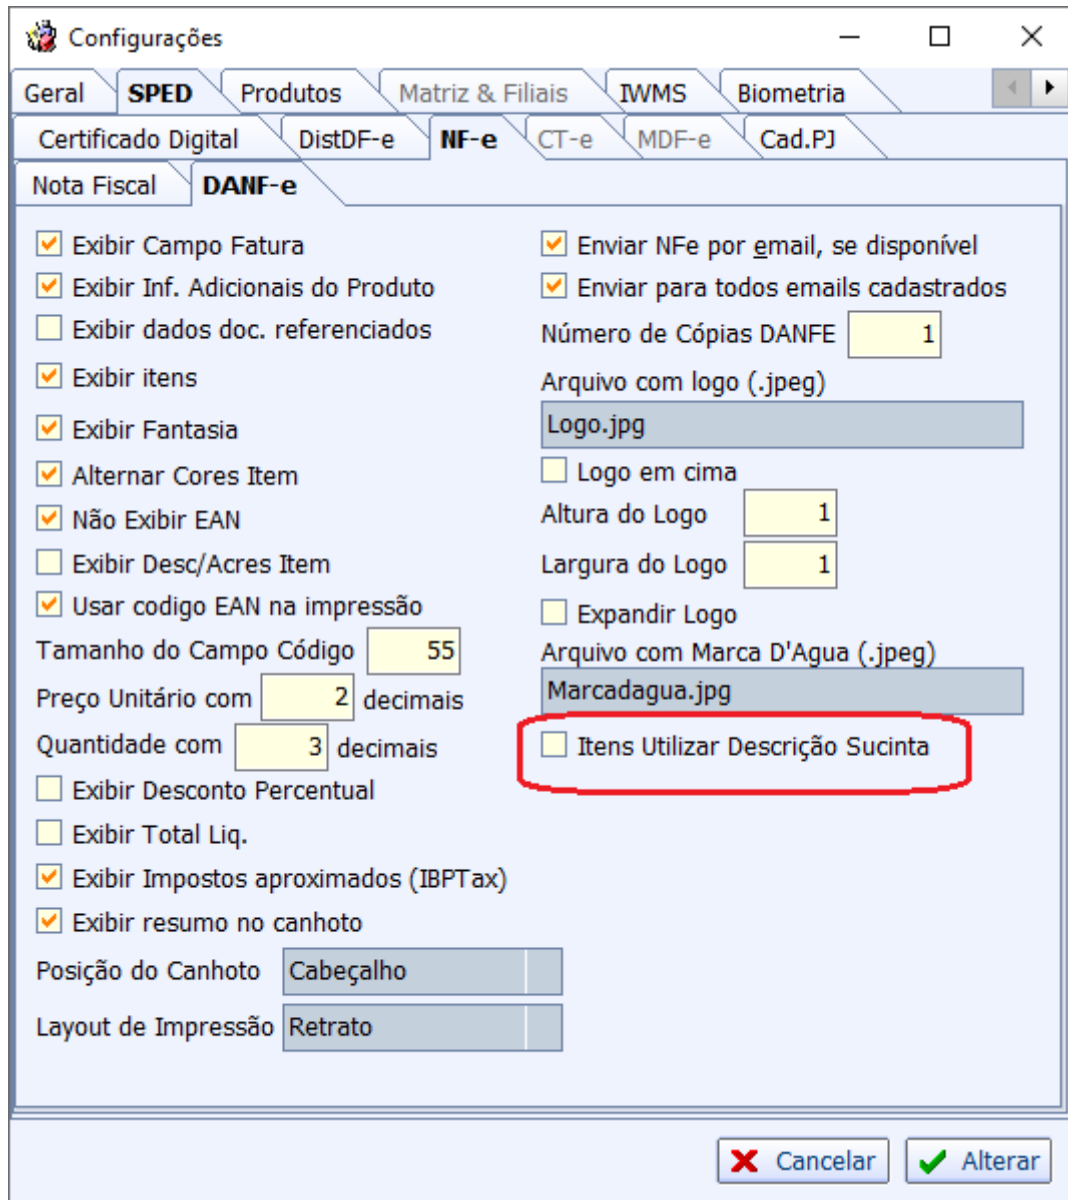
Configurações

Geral | SPED | Produtos | Matriz & Filiais | IWMS | Biometria

Certificado Digital | DistDF-e | NF-e | CT-e | MDF-e | Cad.PJ

Nota Fiscal | DANF-e

Exibir Campo Fatura
Exibir Inf. Adicionais do Produto
Exibir dados doc. referenciados
Exibir itens
Exibir Fantasia
Alternar Cores Item
Não Exibir EAN
Exibir Desc/Acres Item
Usar codigo EAN na impressão
Tamanho do Campo Código 55
Preço Unitário com 2 decimais
Quantidade com 3 decimais
Exibir Desconto Percentual
Exibir Total Liq.
Exibir Impostos aproximados (IBPTax)
Exibir resumo no canhoto
Posição do Canhoto Cabeçalho
Layout de Impressão Retrato

Enviar NFe por email, se disponível
Enviar para todos emails cadastrados
Número de Cópias DANFE 1
Arquivo com logo (.jpeg)
Logo.jpg
Logo em cima
Altura do Logo 1
Largura do Logo 1
Expandir Logo
Arquivo com Marca D'Agua (.jpeg)
Marcadagua.jpg
Itens Utilizar Descrição Sucinta

Cancelar
Alterar